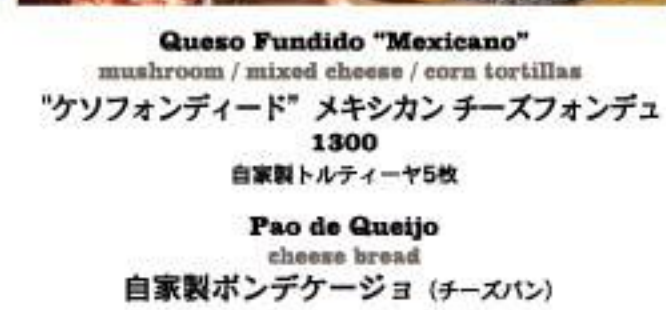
Queso Fundido "Mexicano"
mushroom / mixed cheese / corn tortillas
"ケソフォンディード" メキシカン チーズフォンデュ
1300
自家製トルティーヤ5枚

Pao de Queijo
cheese bread
自家製ポンデケージョ (チーズパン)